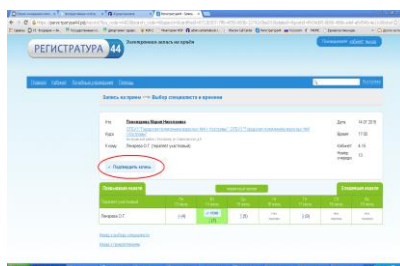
РЕГИСТРАТУРА 44 Электронная запись на приём

Главная Кабинет Лечебные учреждения Помощь

Запись на прием —> Выбор специалиста и времени

ФИО Пономарева Мария Николаевна
Дата 14.07.2016
Время 17:00
Кабинет 4.15
Номер очереди 13
К кому Лешкова О.Т. (терапевт участковый)

Подтвердить запись

Предыдущая неделя
Следующая неделя
Лешкова О.Т.